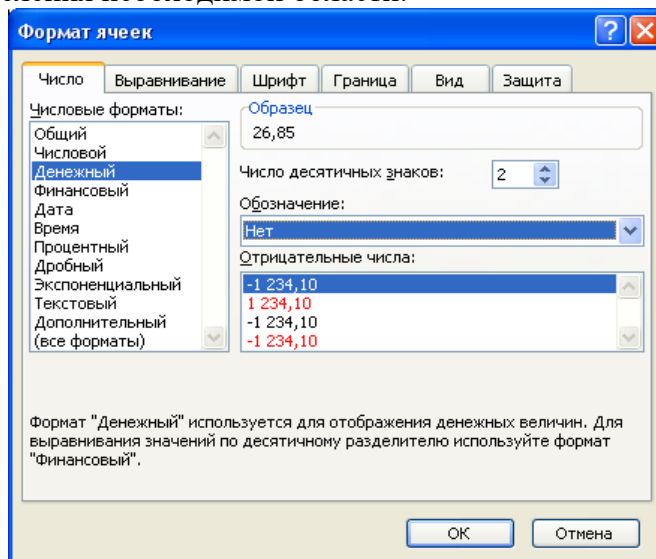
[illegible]

Формат ячеек

Число | Выравнивание | Шрифт | Граница | Вид | Защита

Числовые форматы:

Общий
Числовой
Денежный
Финансовый
Дата
Время
Процентный
Дробный
Экспоненциальный
Текстовый
Дополнительный
(все форматы)

Образец
26,85

Число десятичных знаков: 2

Обозначение:
Нет

Отрицательные числа:
-1 234,10
1 234,10
-1 234,10
-1 234,10

Формат "Денежный" используется для отображения денежных величин. Для выравнивания значений по десятичному разделителю используйте формат "Финансовый".

OK
Отмена